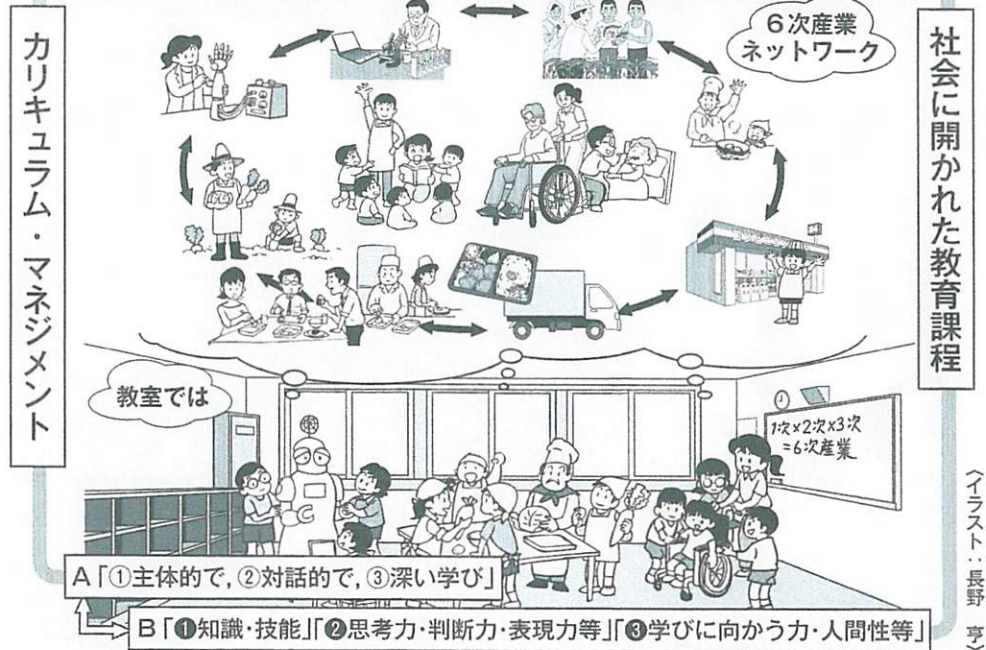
カリキュラム・マネジメント

6次産業
ネットワーク

社会に開かれた教育課程

教室では

1次×2次×3次
=6次産業

A「①主体的で, ②対話的で, ③深い学び」

B「❶知識・技能」「❷思考力・判断力・表現力等」「❸学びに向かう力・人間性等」

〈イラスト：長野 亨〉